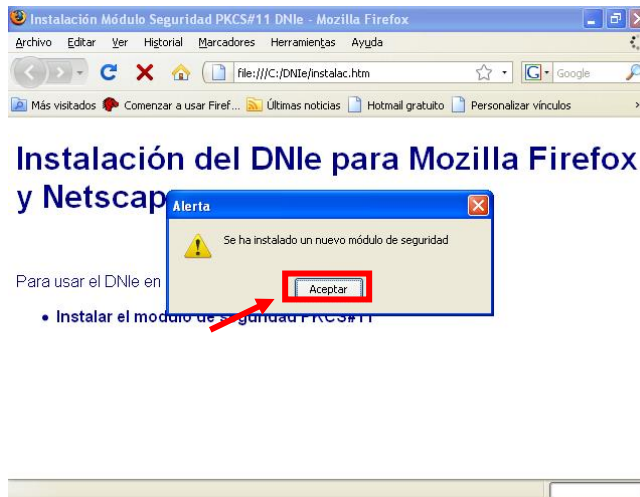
Instalación Módulo Seguridad PKCS#11 DNIe - Mozilla Firefox

Archivo Editar Ver Historial Marcadores Herramientas Ayuda

file:///C:/DNIe/instalac.htm

Google

Más visitados Comenzar a usar Firef... Últimas noticias Hotmail gratuito Personalizar vínculos

Instalación del DNIe para Mozilla Firefox y Netscap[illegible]

Alerta

Se ha instalado un nuevo módulo de seguridad

Aceptar

Para usar el DNIe en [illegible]

• Instalar el mod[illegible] PKCS#11